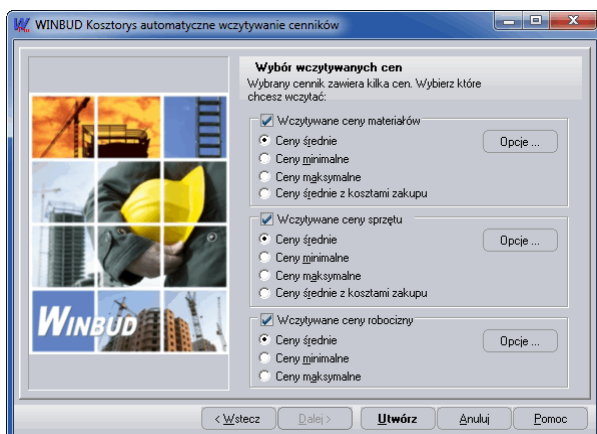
WINBUD Kosztorys automatyczne wczytywanie cenników

Wybór wczytywanych cen
Wybrany cennik zawiera kilka cen. Wybierz które chcesz wczytać:

Wczytywane ceny materiałów
Ceny średnie
Ceny minimalne
Ceny maksymalne
Ceny średnie z kosztami zakupu
Opcje ...

Wczytywane ceny sprzętu
Ceny średnie
Ceny minimalne
Ceny maksymalne
Ceny średnie z kosztami zakupu
Opcje ...

Wczytywane ceny robocizny
Ceny średnie
Ceny minimalne
Ceny maksymalne
Opcje ...

WINBUD

< Wstecz
Dalej >
Utwórz
Anuluj
Pomoc